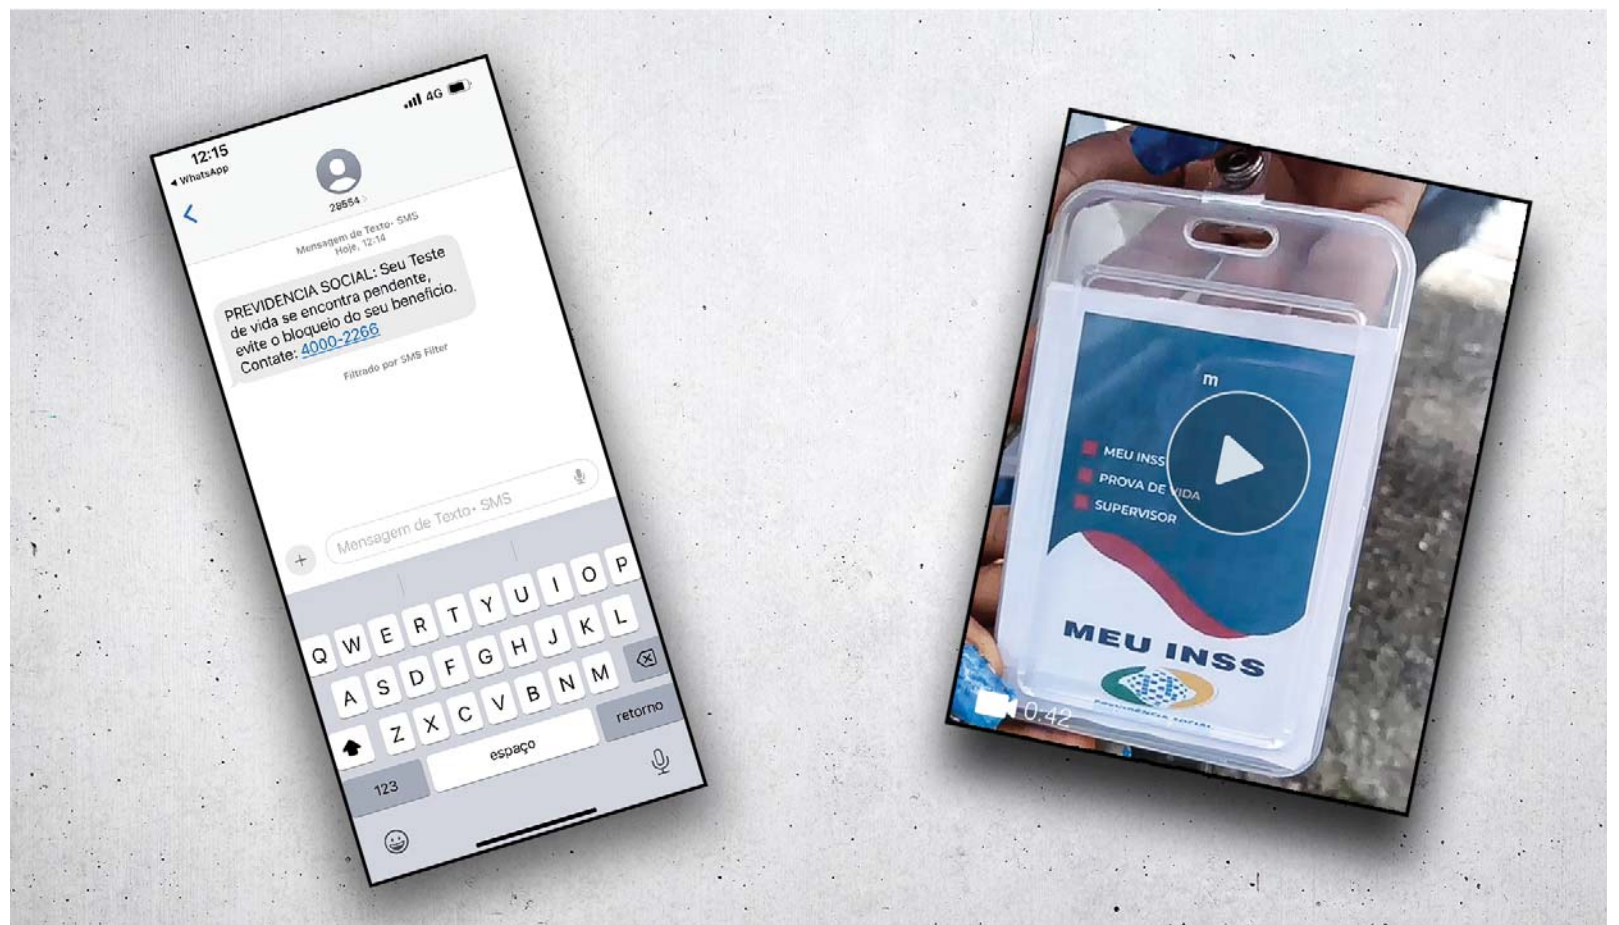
12:15
◂ WhatsApp
4G
29554 ›
Mensagem de Texto · SMS
Hoje, 12:14
PREVIDENCIA SOCIAL: Seu Teste de vida se encontra pendente, evite o bloqueio do seu benefício. Contate: 4000-2266
Filtrado por SMS Filter
Mensagem de Texto · SMS
Q W E R T Y U I O P
A S D F G H J K L
Z X C V B N M
123
espaço
retorno

m
MEU INSS
PROVA DE VIDA
SUPERVISOR
MEU INSS
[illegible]
0:42